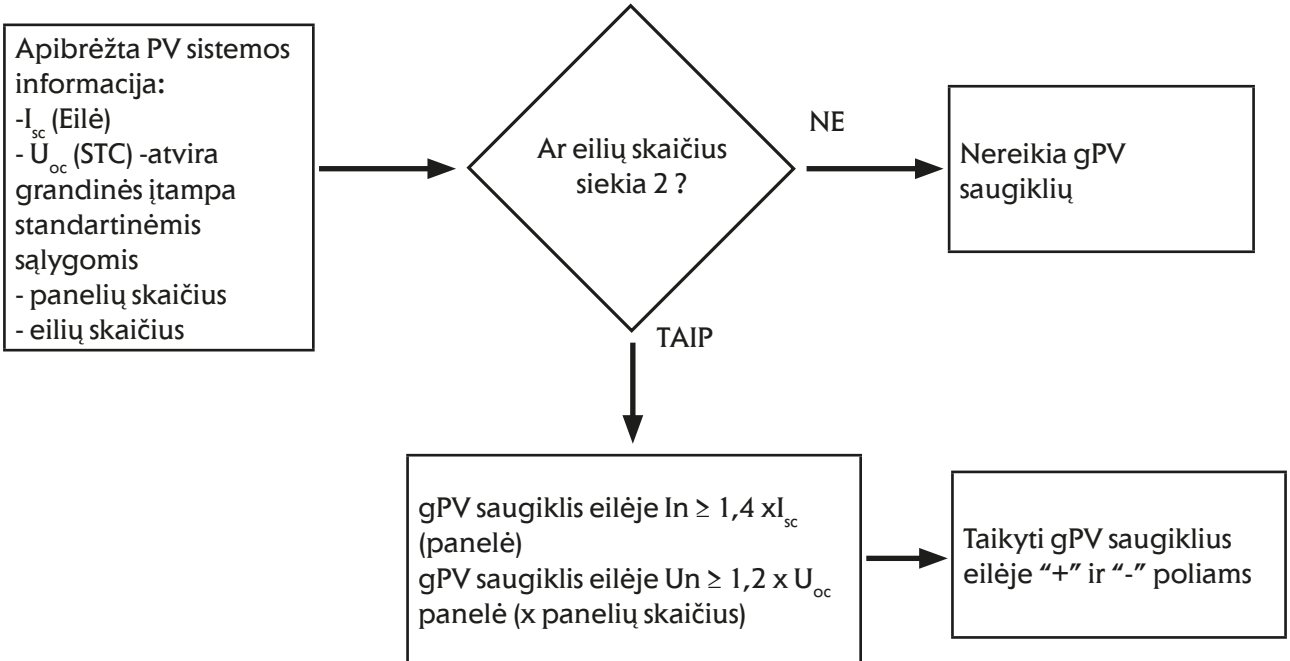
Apibrėžta PV sistemos informacija:
-$I_{sc}$ (Eilė)
- $U_{oc}$ (STC) -atvira grandinės įtampa standartinėmis sąlygomis
- panelių skaičius
- eilių skaičius

Ar eilių skaičius siekia 2 ?

NE

Nereikia gPV saugiklių

TAIP

gPV saugiklis eilėje In $\geq$ 1,4 x$I_{sc}$ (panelė)
gPV saugiklis eilėje Un $\geq$ 1,2 x $U_{oc}$ panelė (x panelių skaičius)

Taikyti gPV saugiklius eilėje "+" ir "-" poliams